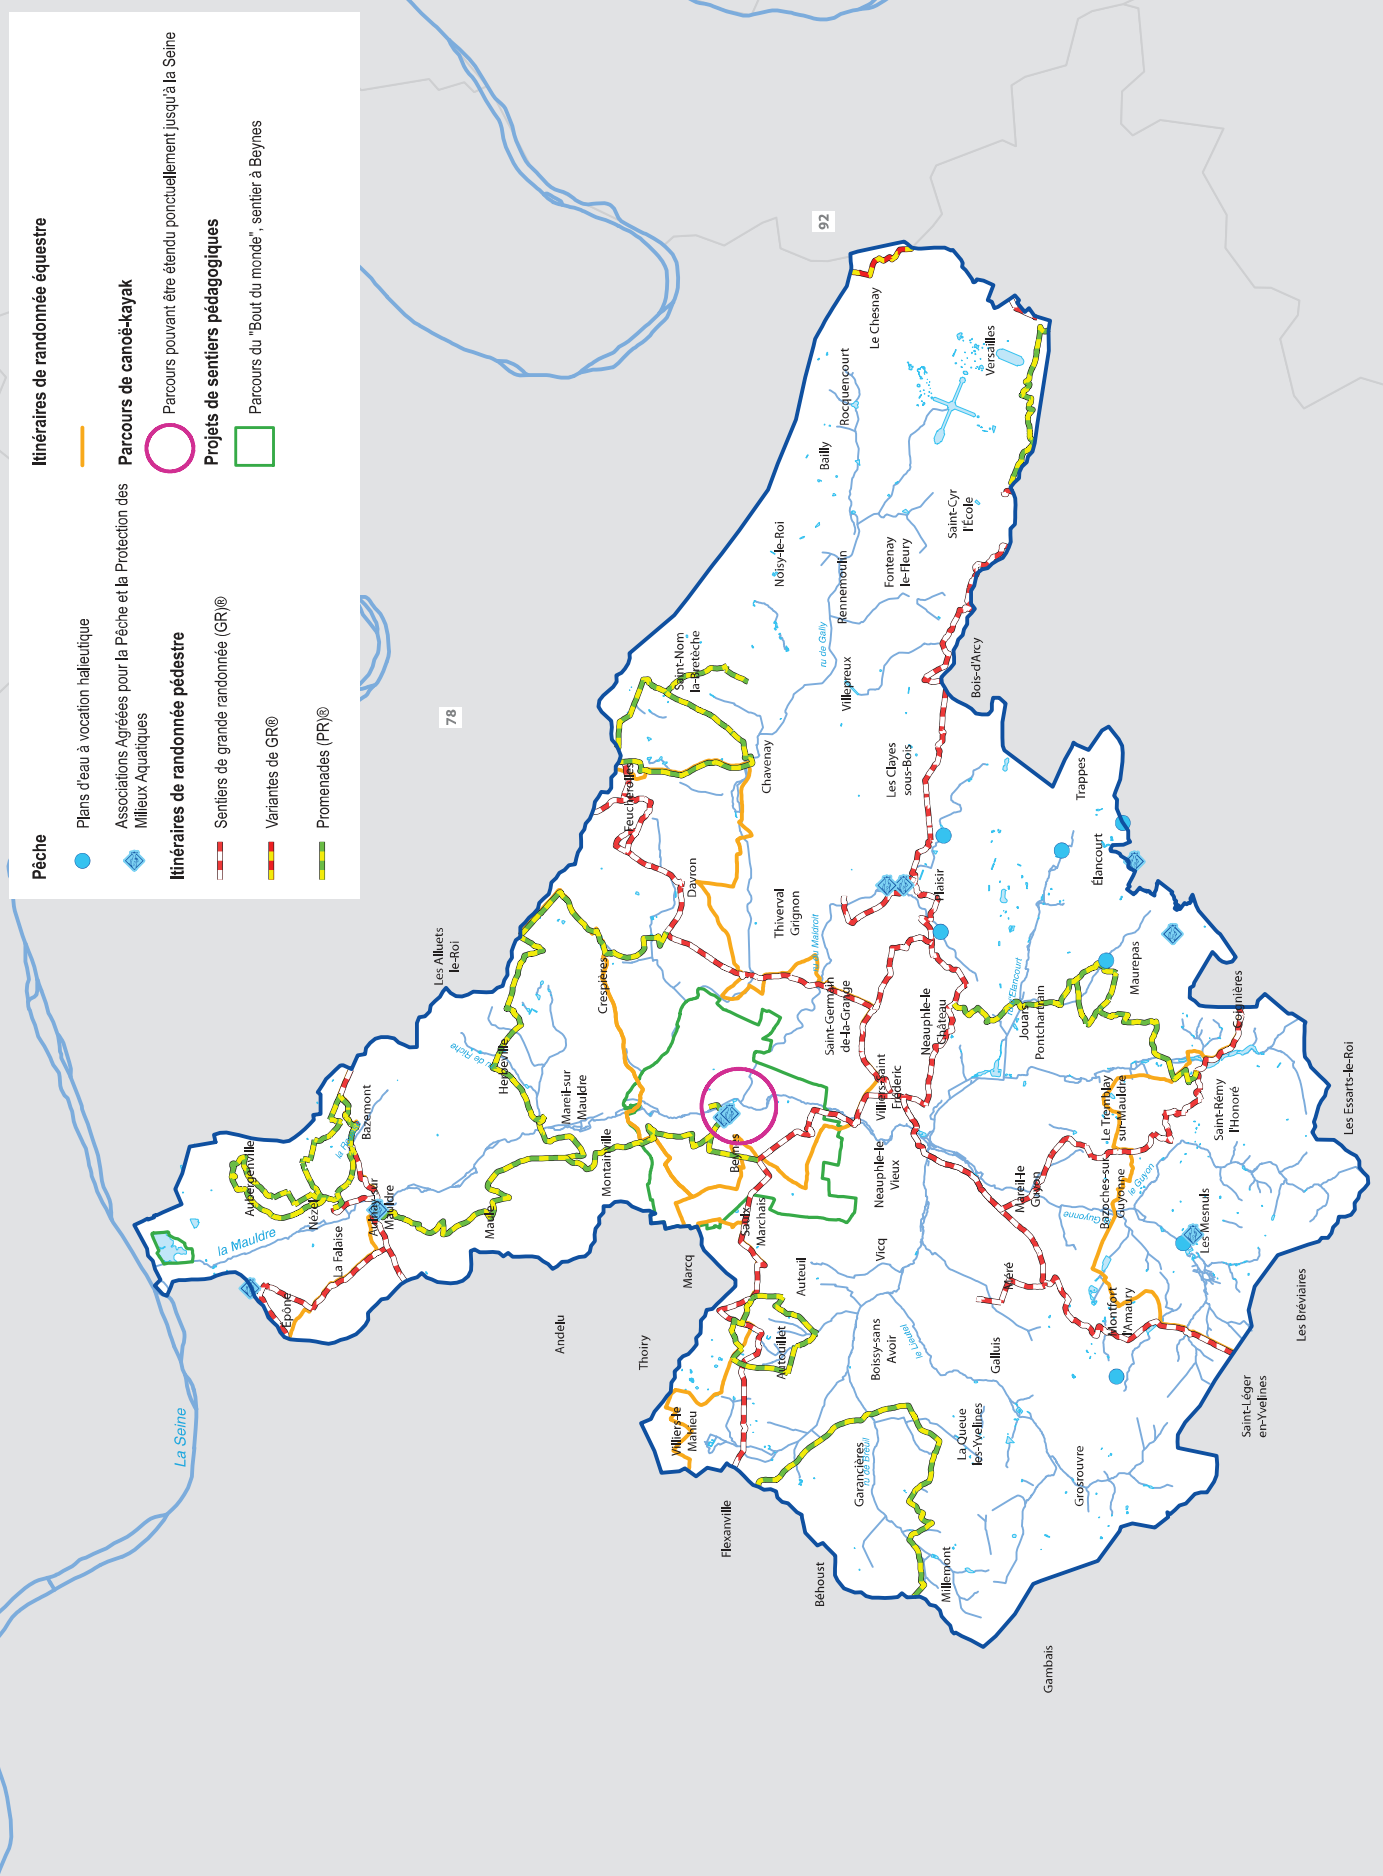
Pêche

Plans d'eau à vocation halieutique

Associations Agréées pour la Pêche et la Protection des Milieux Aquatiques

Itinéraires de randonnée pédestre

Sentiers de grande randonnée (GR)®

Variantes de GR®

Promenades (PR)®

Itinéraires de randonnée équestre

Parcours de canoë-kayak

Parcours pouvant être étendu ponctuellement jusqu'à la Seine

Projets de sentiers pédagogiques

Parcours du "Bout du monde", sentier à Beynes

92

78

Le Chesnay
Rocquencourt
Versailles
Bailly
Saint-Cyr l'École
Noisy-le-Roi
Rennemoulin
Fontenay le-Fleury
Bois-d'Arcy
ru de Gally
Villepreux
Saint-Nom la-Bretèche
Chavenay
Les Clayes sous-Bois
Trappes
Feucherolles
Plaisir
Élancourt
Davron
Thiverval Grignon
ru de Maldroit
Maurepas
Les Alluets le-Roi
Crespières
Saint-Germain de-la-Grange
Neauphle-le Château
Jouars Pontchartrain
Coignières
ru d'Élancourt
ru de Riche
Herbeville
Mareil-sur Mauldre
Villiers-Saint Frédéric
Le Tremblay sur-Mauldre
Saint-Rémy l'Honoré
Les Essarts-le-Roi
Bazemont
Montainville
Beynes
Neauphle-le Vieux
Mareil-le Guyon
Bazoches-sur Guyonne
la Guyonne
Aulnay-sur Mauldre
Aubergenville
Nézel
Maule
Saulx Marchais
Les Mesnuls
la Maudre
La Falaise
Épône
Marcq
Auteuil
Vicq
Méré
Montfort l'Amaury
Les Bréviaires
Andelu
Thoiry
Autouillet
Boissy-sans Avoir
Galluis
Saint-Léger en-Yvelines
la Seine
Villiers-le Mahieu
La Queue les-Yvelines
Garancières
Grosrouvre
Flexanville
Béhoust
Millemont
Gambais